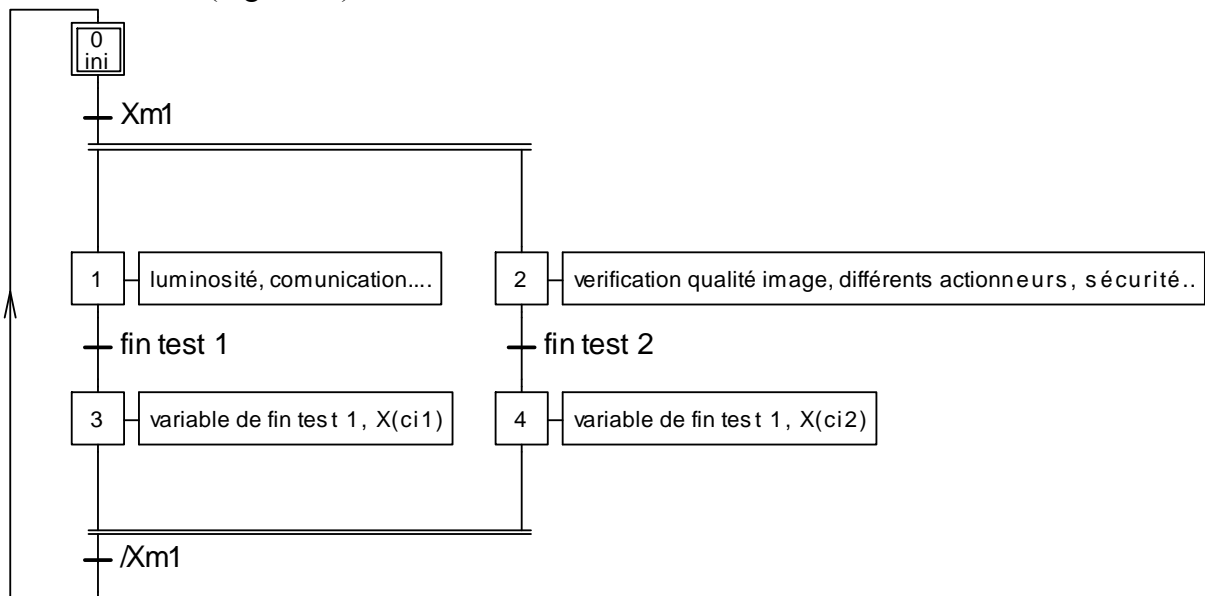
0
ini

Xm1

1 luminosité, comunication....

2 verification qualité image, différents actionneurs, sécurité..

fin test 1

fin test 2

3 variable de fin test 1, X(ci1)

4 variable de fin test 1, X(ci2)

/Xm1